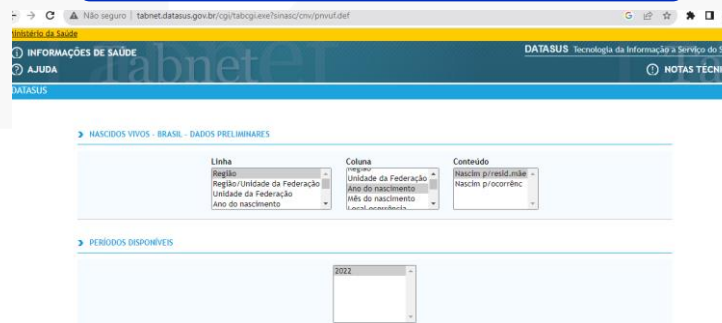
Não seguro | tabnet.datasus.gov.br/cgi/tabcgi.exe?sinasc/cnv/pnvuf.def

inistério da Saúde

INFORMAÇÕES DE SAÚDE

AJUDA

tabnet

DATASUS Tecnologia da Informação a Serviço do S

NOTAS TECNI

DATASUS

NASCIDOS VIVOS - BRASIL - DADOS PRELIMINARES

Linha
Região
Região/Unidade da Federação
Unidade da Federação
Ano do nascimento

Coluna
Região
Unidade da Federação
Ano do nascimento
Mês do nascimento
Local ocorrência

Conteúdo
Nascim p/resid.mãe
Nascim p/ocorrênc

PERÍODOS DISPONÍVEIS

2022